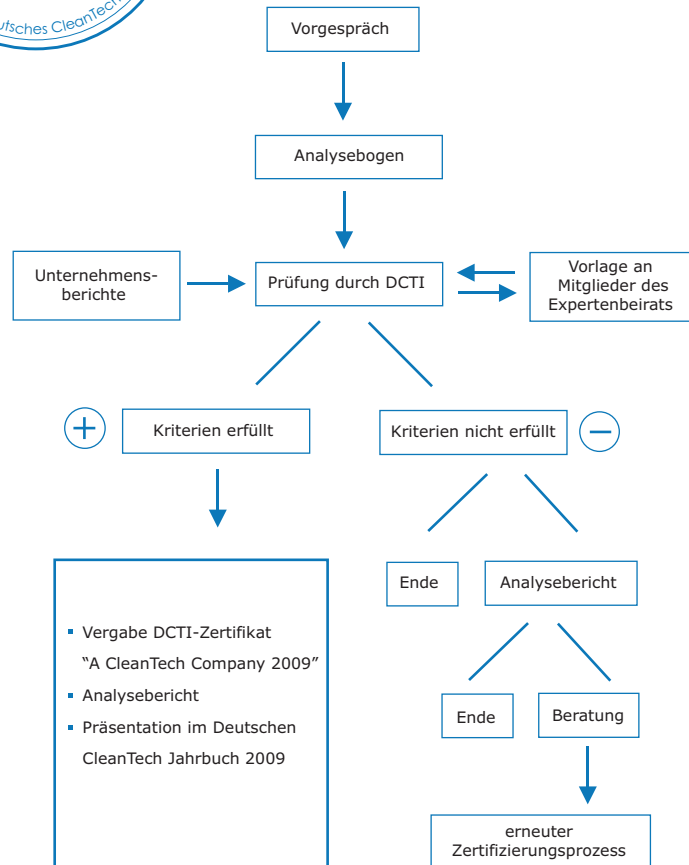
utsches CleanTech

Vorgespräch

Analysebogen

Unternehmensberichte

Prüfung durch DCTI

Vorlage an Mitglieder des Expertenbeirats

+

Kriterien erfüllt

Kriterien nicht erfüllt

−

- Vergabe DCTI-Zertifikat "A CleanTech Company 2009"
- Analysebericht
- Präsentation im Deutschen CleanTech Jahrbuch 2009

Ende

Analysebericht

Ende

Beratung

erneuter Zertifizierungsprozess